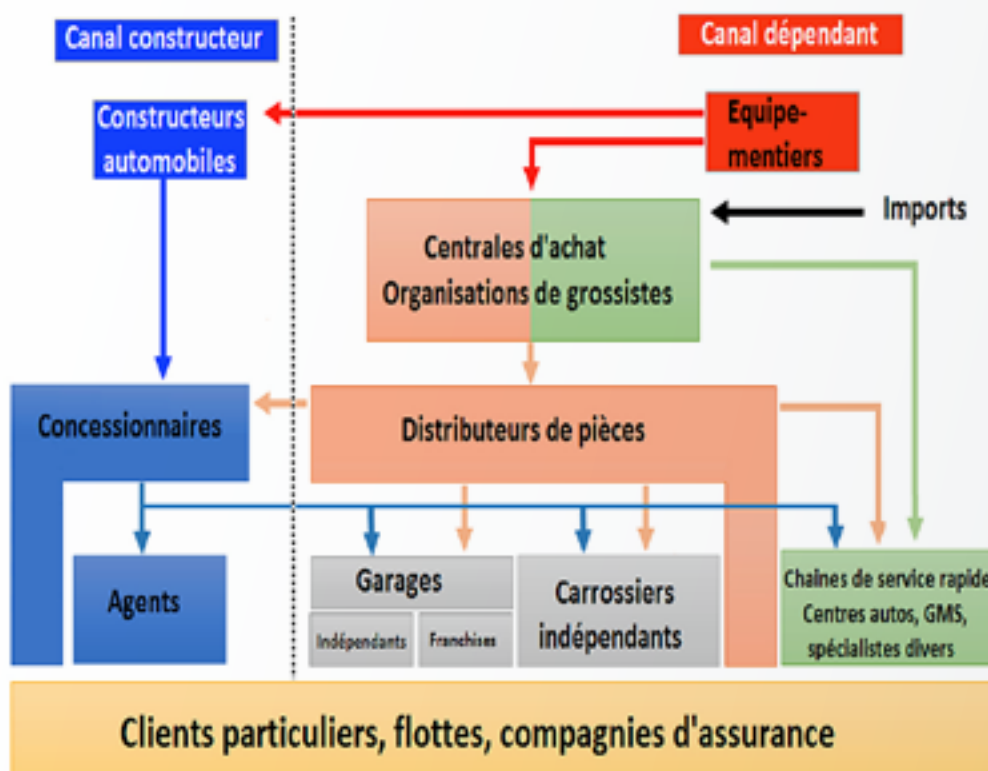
Canal constructeur

Canal dépendant

Constructeurs automobiles

Equipementiers

Imports

Centrales d'achat
Organisations de grossistes

Concessionnaires

Distributeurs de pièces

Agents

Garages

Indépendants

Franchises

Carrossiers indépendants

Chaines de service rapide
Centres autos, GMS, spécialistes divers

Clients particuliers, flottes, compagnies d'assurance